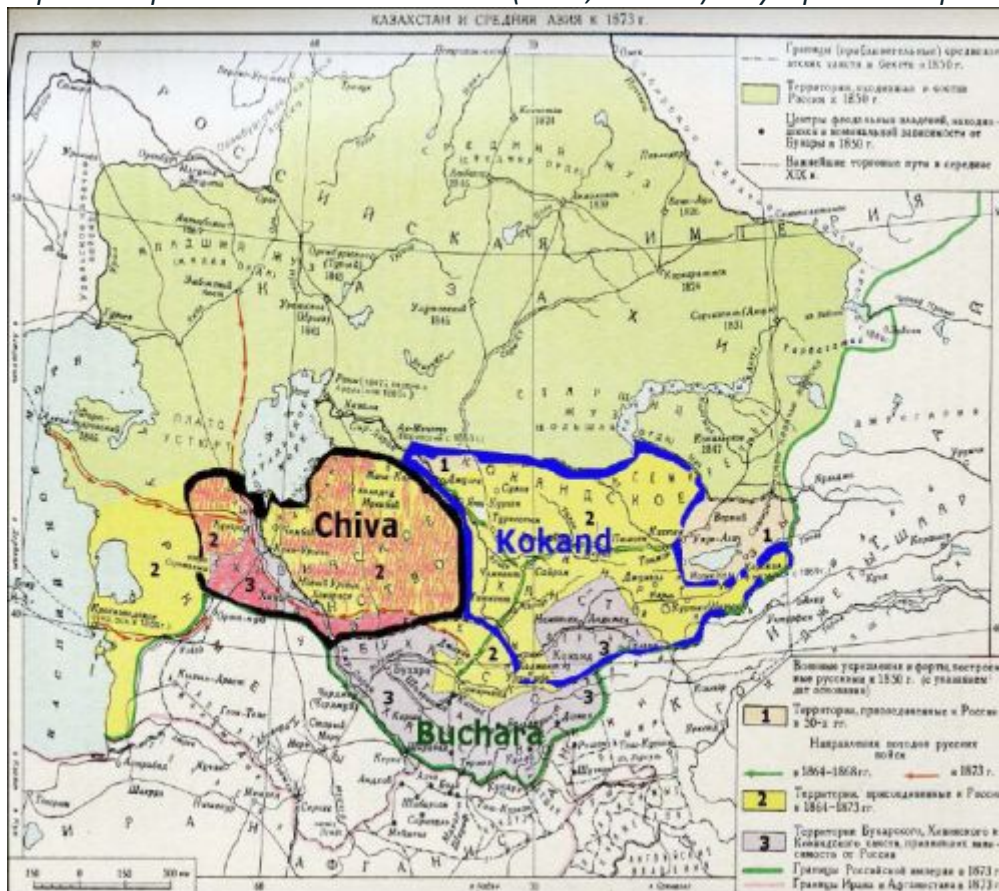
КАЗАХСТАН И СРЕДНЯЯ АЗИЯ к 1873 г.

Границы (приблизительные) среднеазиатских ханств и бекств в 1850 г.

Территория, входившая в состав России к 1850 г.

Центры феодальных владений, находившихся в номинальной зависимости от Бухары в 1850 г.

Важнейшие торговые пути в середине XIX в.

Р О С С И Й С К А Я И М П Е Р И Я

К А З А Х

Chiva

Kokand

Buchara

1 2 3 2 2 1 2 3 3 2 3

Военные укрепления и форты, построенные русскими в 1850 г. (с указанием дат основания)

1 Территории, присоединенные к России в 50-х гг.

Направления походов русских войск

в 1864–1868 гг. в 1873 г.

2 Территории, присоединенные к России в 1864–1873 гг.

3 Территории Бухарского, Хивинского и Кокандского ханств, признавших вассальную зависимость от России

Граница Российской империи в 1873 г.

Границы Ирана и Афганистана в 1873 г.

150 0 150 300 км